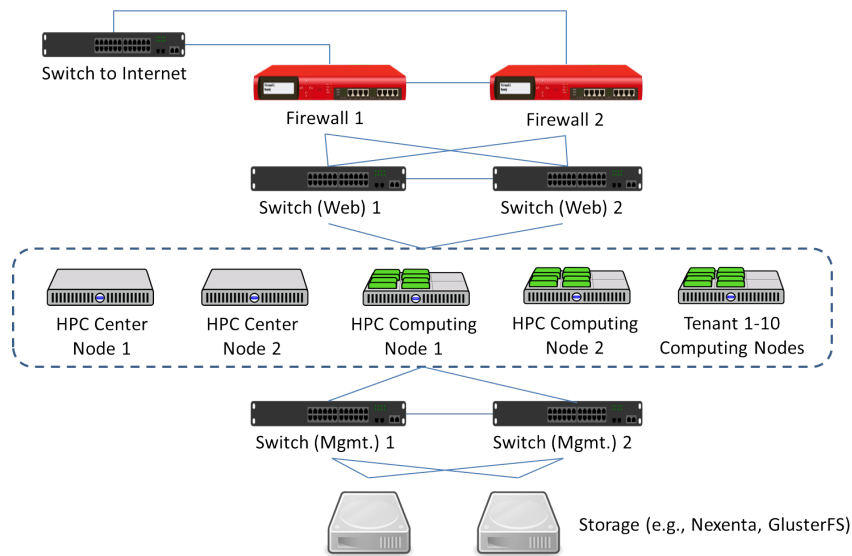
Switch to Internet

Firewall 1

Firewall 2

Switch (Web) 1

Switch (Web) 2

HPC Center Node 1

HPC Center Node 2

HPC Computing Node 1

HPC Computing Node 2

Tenant 1-10 Computing Nodes

Switch (Mgmt.) 1

Switch (Mgmt.) 2

Storage (e.g., Nexenta, GlusterFS)